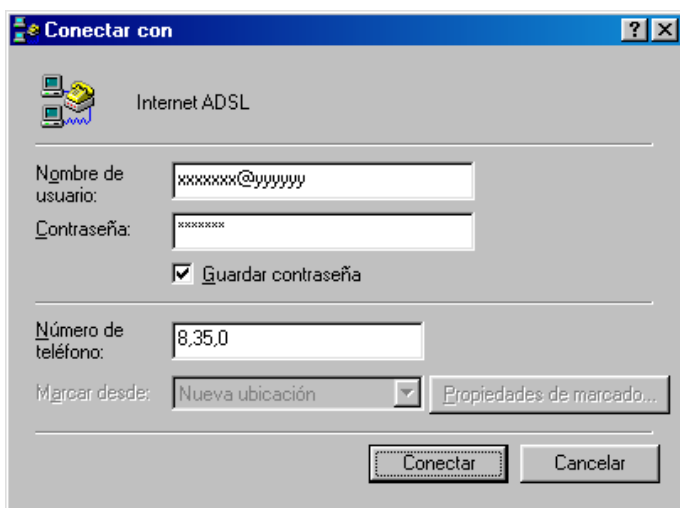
Conectar con

? X

Internet ADSL

Nombre de usuario: xxxxxxx@yyyyyy

Contraseña: \*\*\*\*\*\*\*

Guardar contraseña

Número de teléfono: 8,35,0

Marcar desde: Nueva ubicación

Propiedades de marcado...

Conectar

Cancelar